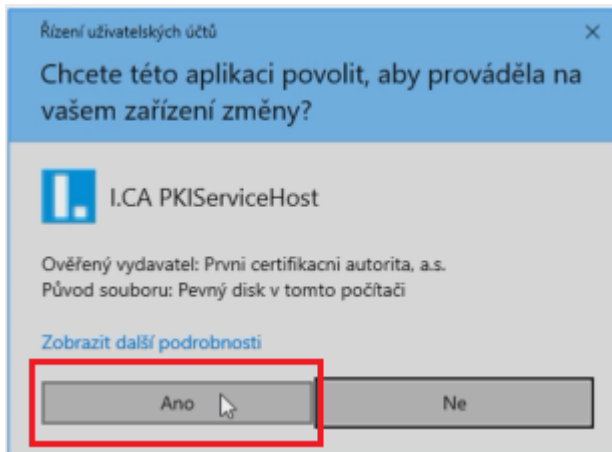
Řízení uživatelských účtů

×

Chcete této aplikaci povolit, aby prováděla na vašem zařízení změny?

I.CA PKIServiceHost

Ověřený vydavatel: Prvni certifikacni autorita, a.s.
Původ souboru: Pevný disk v tomto počítači

Zobrazit další podrobnosti

Ano

Ne